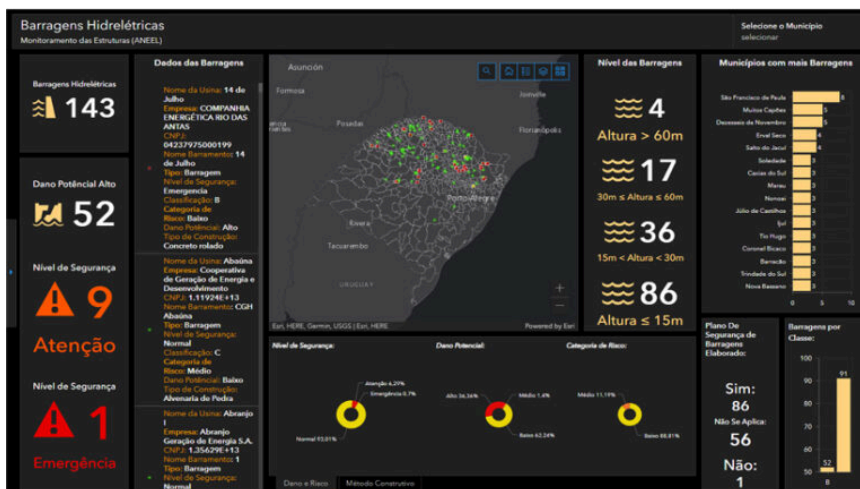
Barragens Hidrelétricas
Monitoramento das Estruturas (ANEEL)

Selecione o Município
selecionar

Barragens Hidrelétricas
143

Dano Potêncial Alto
52

Nível de Segurança
9
Atenção

Nível de Segurança
1
Emergência

Dados das Barragens

Nome da Usina: 14 de Julho
Empresa: COMPANHIA ENERGÉTICA RIO DAS ANTAS
CNPJ: 04237975000199
Nome Barramento: 14 de Julho
Tipo: Barragem
Nível de Segurança: Emergencia
Classificação: B
Categoria de Risco: Baixo
Dano Potêncial: Alto
Tipo de Construção: Concreto rolado

Nome da Usina: Abaúna
Empresa: Cooperativa de Geração de Energia e Desenvolvimento
CNPJ: 1.11924E+13
Nome Barramento: CGH Abaúna
Tipo: Barragem
Nível de Segurança: Normal
Classificação: C
Categoria de Risco: Médio
Dano Potêncial: Baixo
Tipo de Construção: Alvenaria de Pedra

Nome da Usina: Abranjo I
Empresa: Abranjo Geração de Energia S.A.
CNPJ: 1.35629E+13
Nome Barramento: 1
Tipo: Barragem
Nível de Segurança: Normal

Asunción
Formosa
Joinville
Posadas
Chapecó
Florianópolis
Rivera
Porto Alegre
Tacuarembó
URUGUAY
Esri, HERE, Garmin, USGS | Esri, HERE
Powered by Esri

Nível das Barragens
4
Altura > 60m
17
30m ≤ Altura ≤ 60m
36
15m < Altura < 30m
86
Altura ≤ 15m

Municípios com mais Barragens
São Francisco de Paula 8
Muitos Capões 5
Dezesseis de Novembro 5
Erval Seco 4
Salto do Jacuí 4
Soledade 3
Caxias do Sul 3
Marau 3
Nonoai 3
Júlio de Castilhos 3
Ijuí 3
Tio Hugo 3
Coronel Bicaco 3
Barracão 3
Trindade do Sul 3
Nova Bassano 3
0 5 10

Nível de Segurança:
Atenção 6,29%
Emergência 0,7%
Normal 93,01%

Dano Potêncial:
Alto 36,36%
Médio 1,4%
Baixo 62,24%

Categoria de Risco:
Médio 11,19%
Baixo 88,81%

Dano e Risco
Método Construtivo

Plano De Segurança de Barragens Elaborado:
Sim:
86
Não Se Aplica:
56
Não:
1

Barragens por Classe:
91
52
B